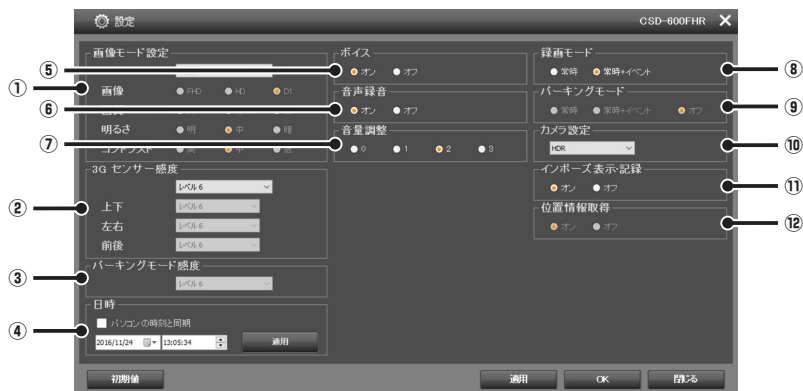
設定 CSD-600FHR ✕

画像モード設定
画像 FHD HD D1
明るさ 明 中 暗
コントラスト

3G センサー感度
レベル6
上下 レベル6
左右 レベル6
前後 レベル6

パーキングモード感度
レベル6

日時
パソコンの時刻と同期
2016/11/24 13:05:34 適用

ボイス
オン オフ

音声録音
オン オフ

音量調整
0 1 2 3

録画モード
常時 常時+イベント

パーキングモード
常時 常時+イベント オフ

カメラ設定
HDR

インポーズ表示・記録
オン オフ

位置情報取得
オン オフ

① ② ③ ④ ⑤ ⑥ ⑦ ⑧ ⑨ ⑩ ⑪ ⑫

初期値 適用 OK 閉じる